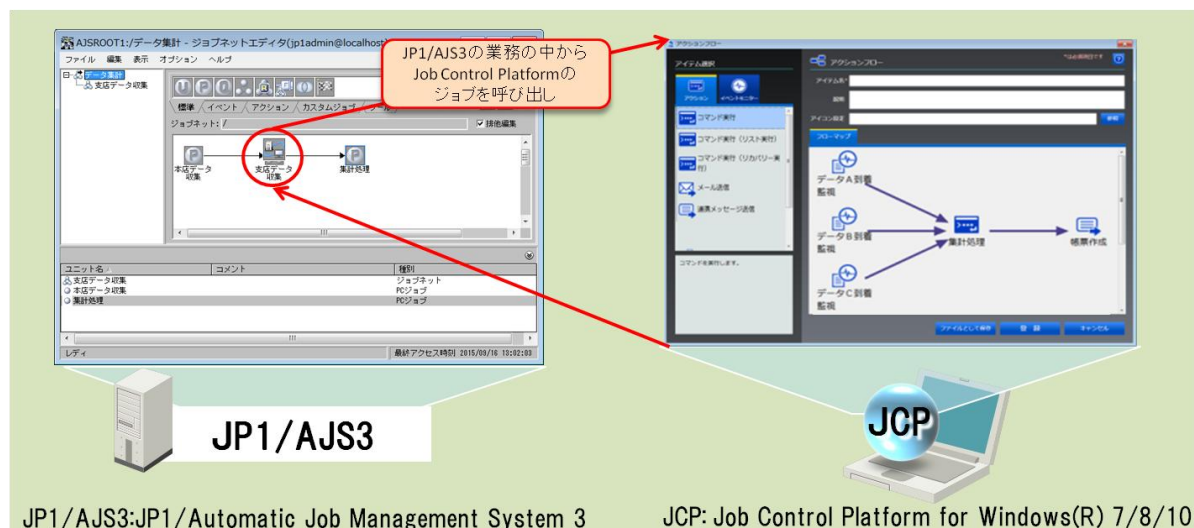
AJSROOT1:/データ集計 - ジョブネットエディタ(jp1admin@localhost)

ファイル 編集 表示 オプション ヘルプ

データ集計
支店データ収集

標準 イベント アクション カスタムジョブ

ジョブネット: /

排他編集

本店データ収集

支店データ収集

集計処理

| ユニット名 | コメント | 種別 |
|---|---|---|
| 支店データ収集 | | ジョブネット |
| 本店データ収集 | | PCジョブ |
| 集計処理 | | PCジョブ |

レディ

最終アクセス時刻 2015/09/16 18:02:03

JP1/AJS3の業務の中から Job Control Platformの ジョブを呼び出し

アクションフロー

アイテム選択

アクション

イベントモニター

コマンド実行

コマンド実行 (リスト実行)

コマンド実行 (リカバリー実行)

メール送信

通信メッセージ送信

コマンドを実行します。

アクションフロー

アイテム名

説明

アイコン設定

参照

フローマップ

データA到着監視

データB到着監視

データC到着監視

集計処理

帳票作成

ファイルとして保存

登録

キャンセル

JP1/AJS3

JCP

JP1/AJS3:JP1/Automatic Job Management System 3

JCP: Job Control Platform for Windows(R) 7/8/10